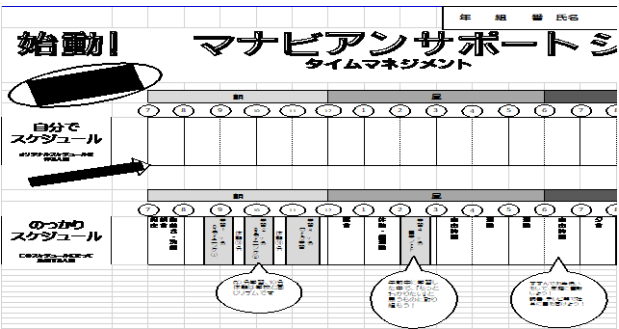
年　組　番　氏名

始動！　マナビアンサポートシ

タイムマネジメント

朝　昼

7 8 9 10 11 12 1 2 3 4 5 6

自分で
スケジュール

オリジナルスケジュールを
作成しよう

朝　昼

7 8 9 10 11 12 1 2 3 4 5 6

のっかり
スケジュール

このスケジュールにのって
生活してみよう

朝食

昼食

休憩・昼寝

自由時間

運動

運動

自由時間

夕食

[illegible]

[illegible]

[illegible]